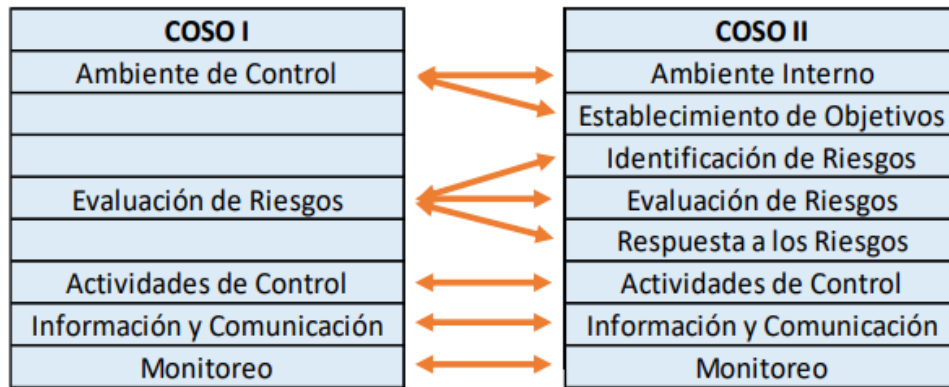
| COSO I |
|---|
| Ambiente de Control |
| |
| |
| Evaluación de Riesgos |
| |
| Actividades de Control |
| Información y Comunicación |
| Monitoreo |

| COSO II |
|---|
| Ambiente Interno |
| Establecimiento de Objetivos |
| Identificación de Riesgos |
| Evaluación de Riesgos |
| Respuesta a los Riesgos |
| Actividades de Control |
| Información y Comunicación |
| Monitoreo |